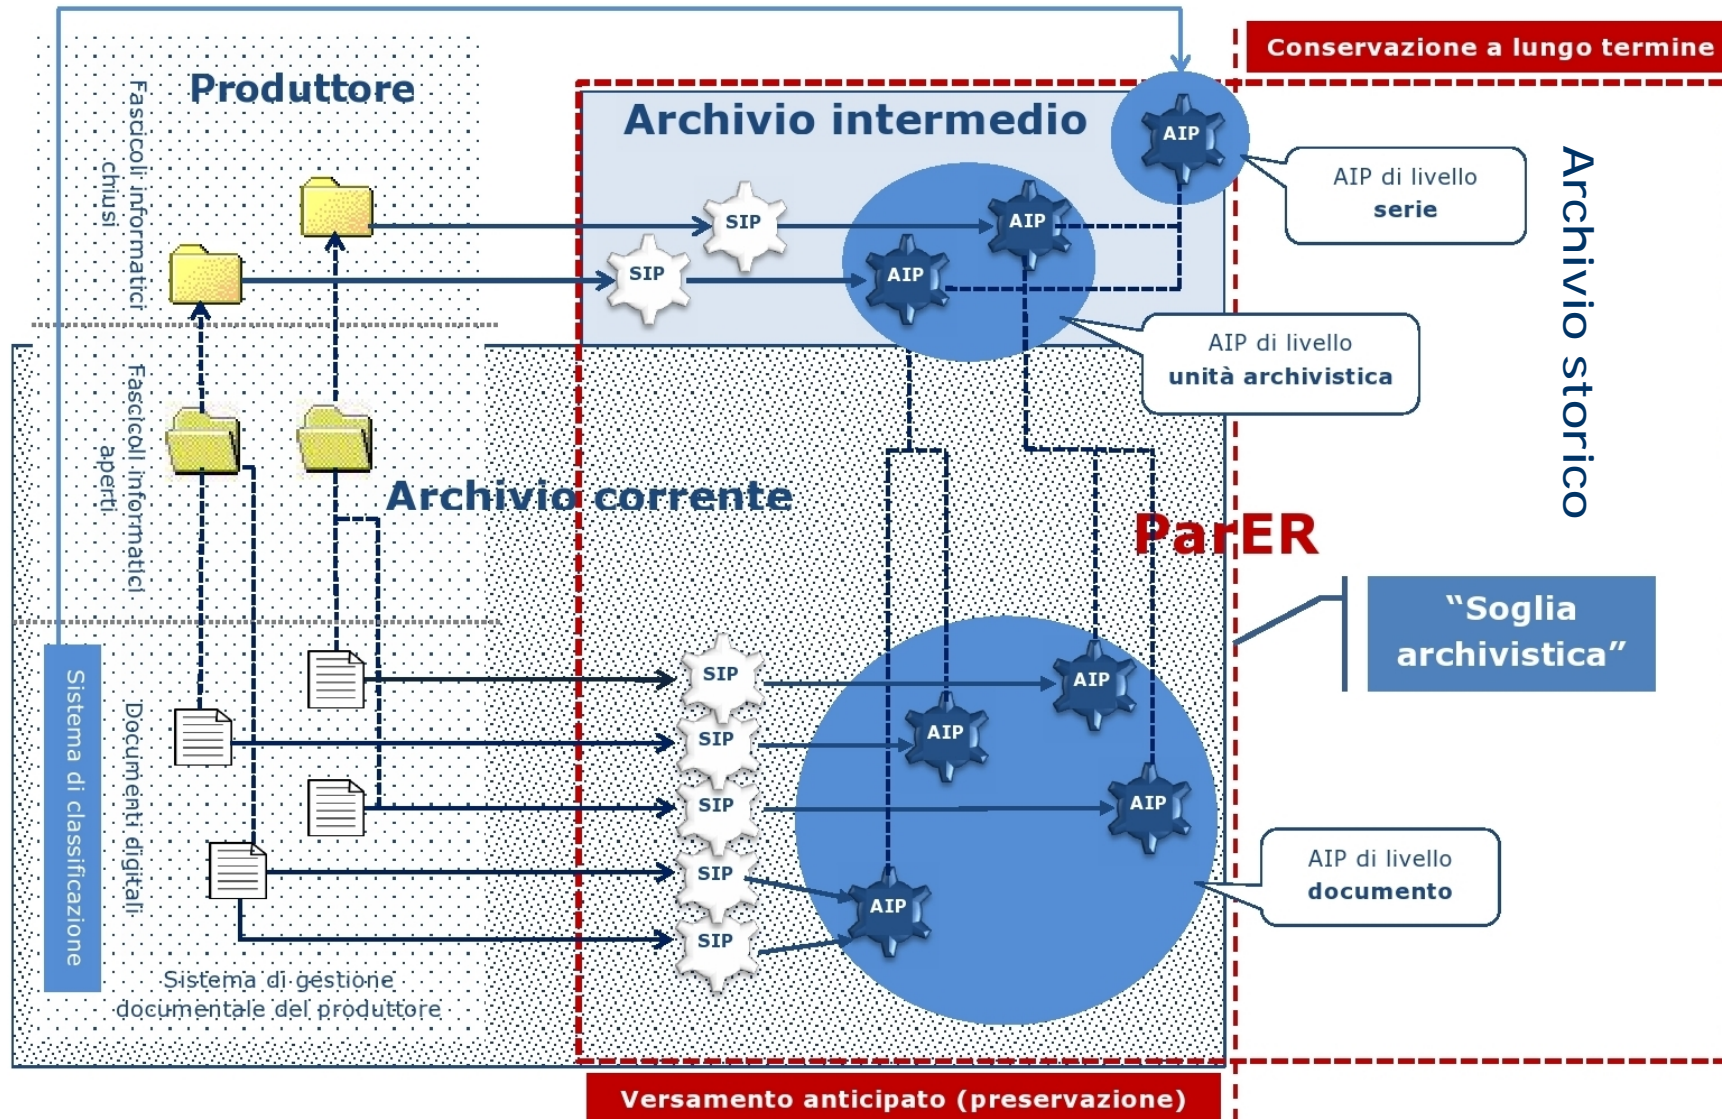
Conservazione a lungo termine

Produttore

Fascicoli informatici chiusi

Archivio intermedio

AIP

SIP

SIP

AIP

AIP

AIP di livello serie

Archivio storico

AIP di livello unità archivistica

Fascicoli informatici aperti

Archivio corrente

ParER

"Soglia archivistica"

Sistema di classificazione

Documenti digitali

SIP

AIP

SIP

AIP

SIP

AIP

SIP

AIP

SIP

AIP di livello documento

Sistema di gestione documentale del produttore

Versamento anticipato (preservazione)